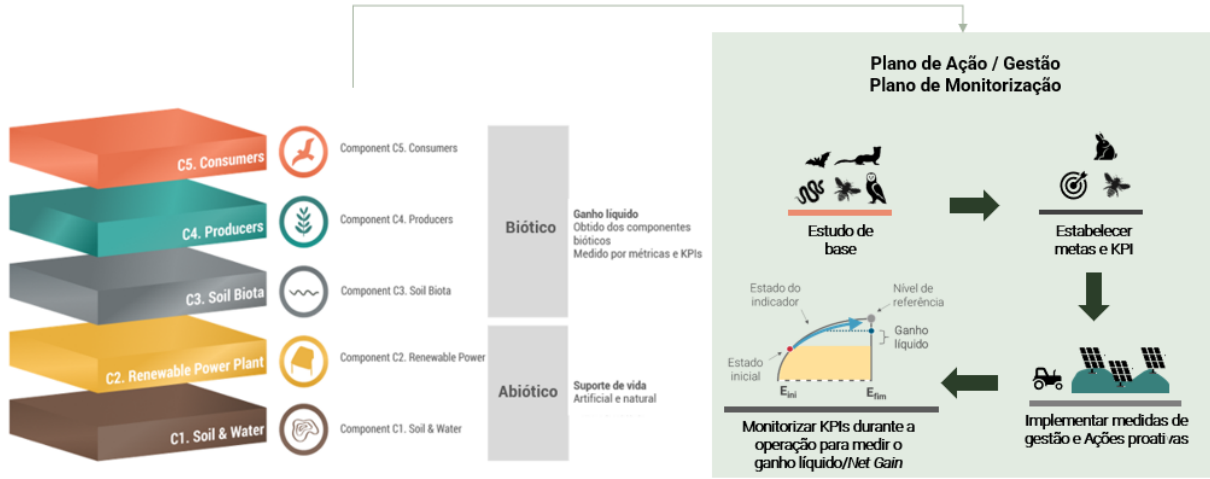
C5. Consumers
Component C5. Consumers

C4. Producers
Component C4. Producers

C3. Soil Biota
Component C3. Soil Biota

C2. Renewable Power Plant
Component C2. Renewable Power

C1. Soil & Water
Component C1. Soil & Water

Biótico

Ganho líquido
Obtido dos componentes bióticos
Medido por métricas e KPIs

Abiótico

Suporte de vida
Artificial e natural

Plano de Ação / Gestão
Plano de Monitorização

Estudo de base

Estabelecer metas e KPI

Implementar medidas de gestão e Ações proativas

Estado do indicador
Nível de referência
Ganho líquido
Estado inicial
$E_{ini}$
$E_{fim}$

Monitorizar KPIs durante a operação para medir o ganho líquido/Net Gain